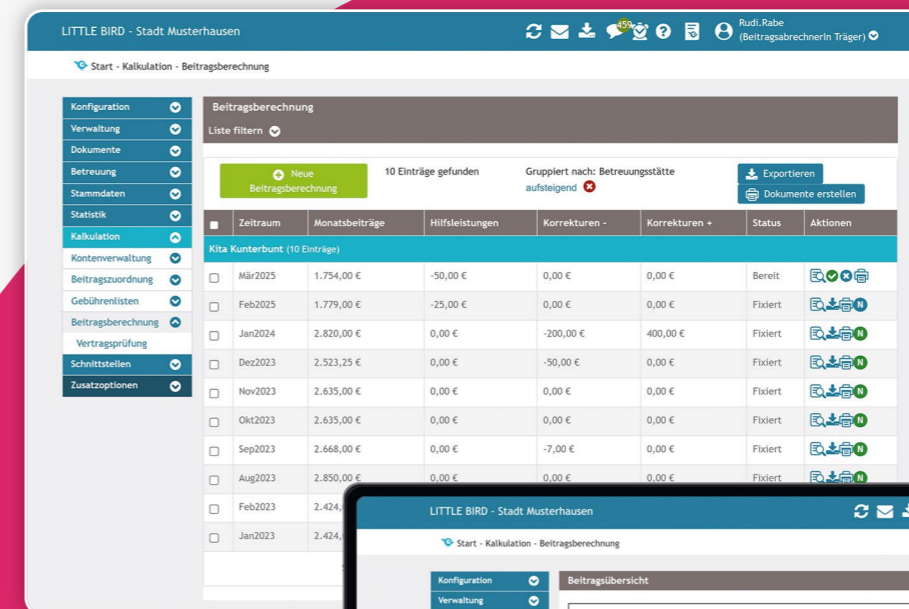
LITTLE BIRD - Stadt Musterhausen

459

Rudi.Rabe (BeitragsabrechnerIn Träger)

Start - Kalkulation - Beitragsberechnung

Konfiguration
Verwaltung
Dokumente
Betreuung
Stammdaten
Statistik
Kalkulation
Kontenverwaltung
Beitragszuordnung
Gebührenlisten
Beitragsberechnung
Vertragsprüfung
Schnittstellen
Zusatzoptionen

Beitragsberechnung

Liste filtern

Neue Beitragsberechnung

10 Einträge gefunden

Gruppiert nach: Betreuungsstätte
aufsteigend

Exportieren
Dokumente erstellen

| | Zeitraum | Monatsbeiträge | Hilfsleistungen | Korrekturen - | Korrekturen + | Status | Aktionen |
|---|---|---|---|---|---|---|---|
| Kita Kunterbunt (10 Einträge) | | | | | | | |
| | Mär2025 | 1.754,00 € | -50,00 € | 0,00 € | 0,00 € | Bereit | |
| | Feb2025 | 1.779,00 € | -25,00 € | 0,00 € | 0,00 € | Fixiert | N |
| | Jan2024 | 2.820,00 € | 0,00 € | -200,00 € | 400,00 € | Fixiert | N |
| | Dez2023 | 2.523,25 € | 0,00 € | -50,00 € | 0,00 € | Fixiert | N |
| | Nov2023 | 2.635,00 € | 0,00 € | 0,00 € | 0,00 € | Fixiert | N |
| | Okt2023 | 2.635,00 € | 0,00 € | 0,00 € | 0,00 € | Fixiert | N |
| | Sep2023 | 2.668,00 € | 0,00 € | -7,00 € | 0,00 € | Fixiert | N |
| | Aug2023 | 2.850,00 € | 0,00 € | 0,00 € | 0,00 € | Fixiert | N |
| | Feb2023 | 2.424,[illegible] | | | | | |
| | Jan2023 | 2.424,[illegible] | | | | | |

LITTLE BIRD - Stadt Musterhausen

Start - Kalkulation - Beitragsberechnung

Konfiguration
Verwaltung

Beitragsübersicht